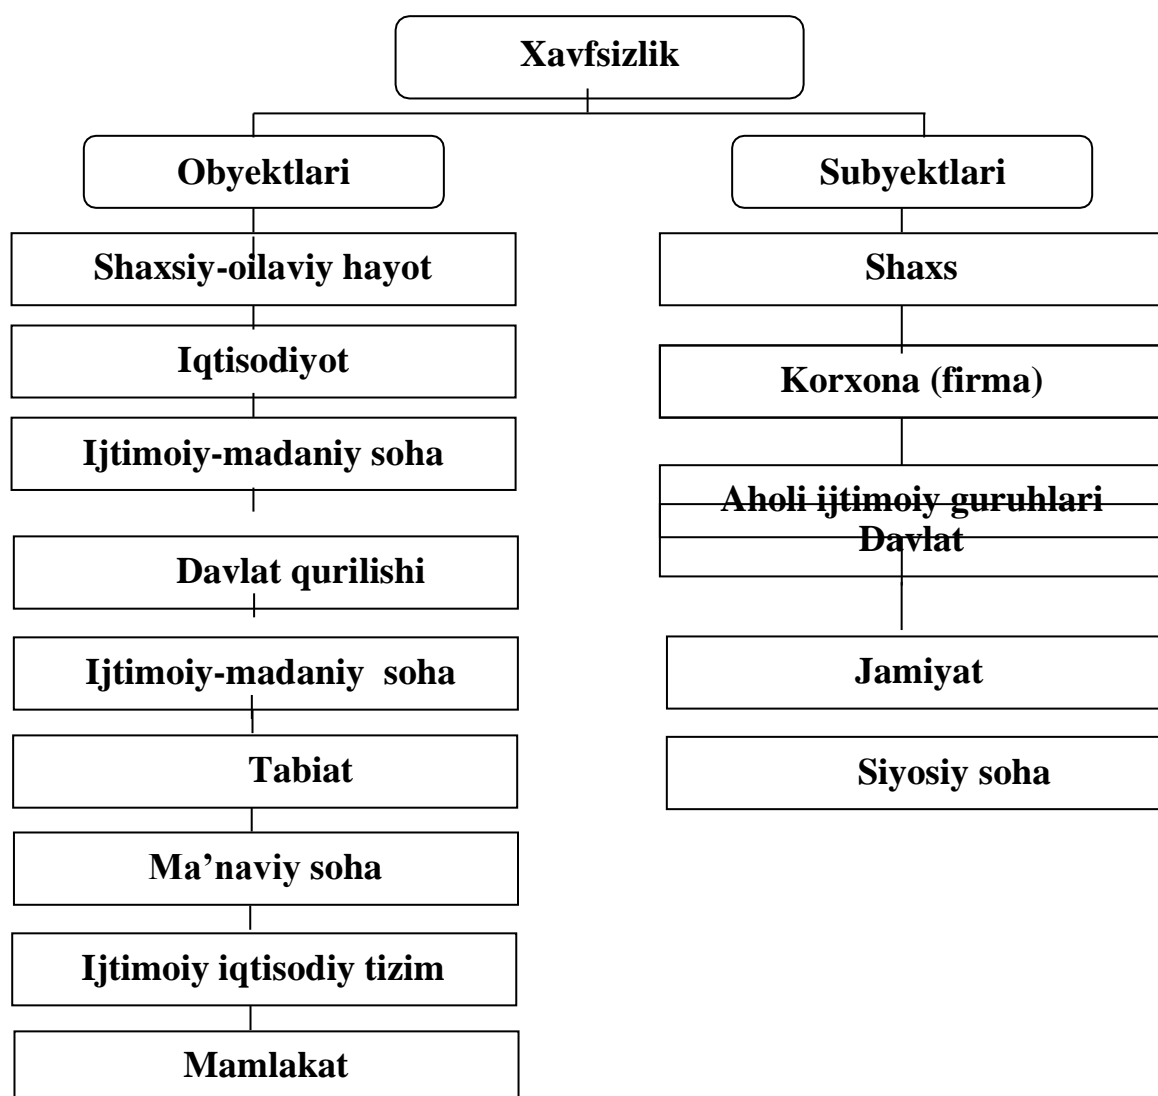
Xavfsizlik

Obyektlari

Shaxsiy-oilaviy hayot

Iqtisodiyot

Ijtimoiy-madaniy soha

Davlat qurilishi

Ijtimoiy-madaniy soha

Tabiat

Ma’naviy soha

Ijtimoiy iqtisodiy tizim

Mamlakat

Subyektlari

Shaxs

Korxona (firma)

Aholi ijtimoiy guruhlari

Davlat

Jamiyat

Siyosiy soha